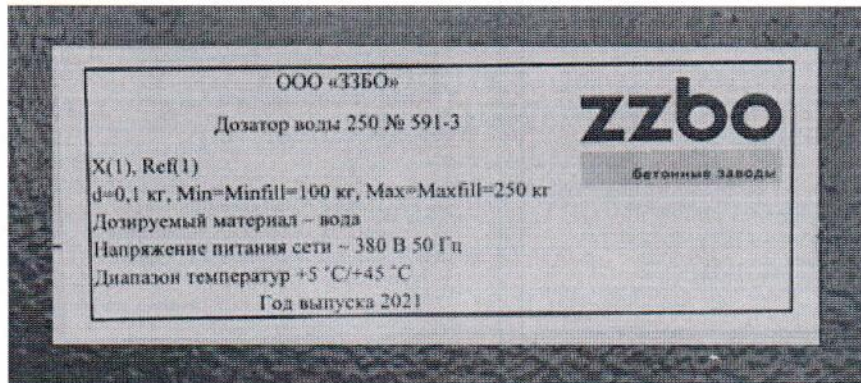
ООО «ЗЗБО»

Дозатор воды 250 № 591-3

zzbo

бетонные заводы

X(1), Ref(1)

d=0,1 кг, Min=Minfill=100 кг, Max=Maxfill=250 кг

Дозируемый материал – вода

Напряжение питания сети ~ 380 В 50 Гц

Диапазон температур +5 °С/+45 °С

Год выпуска 2021